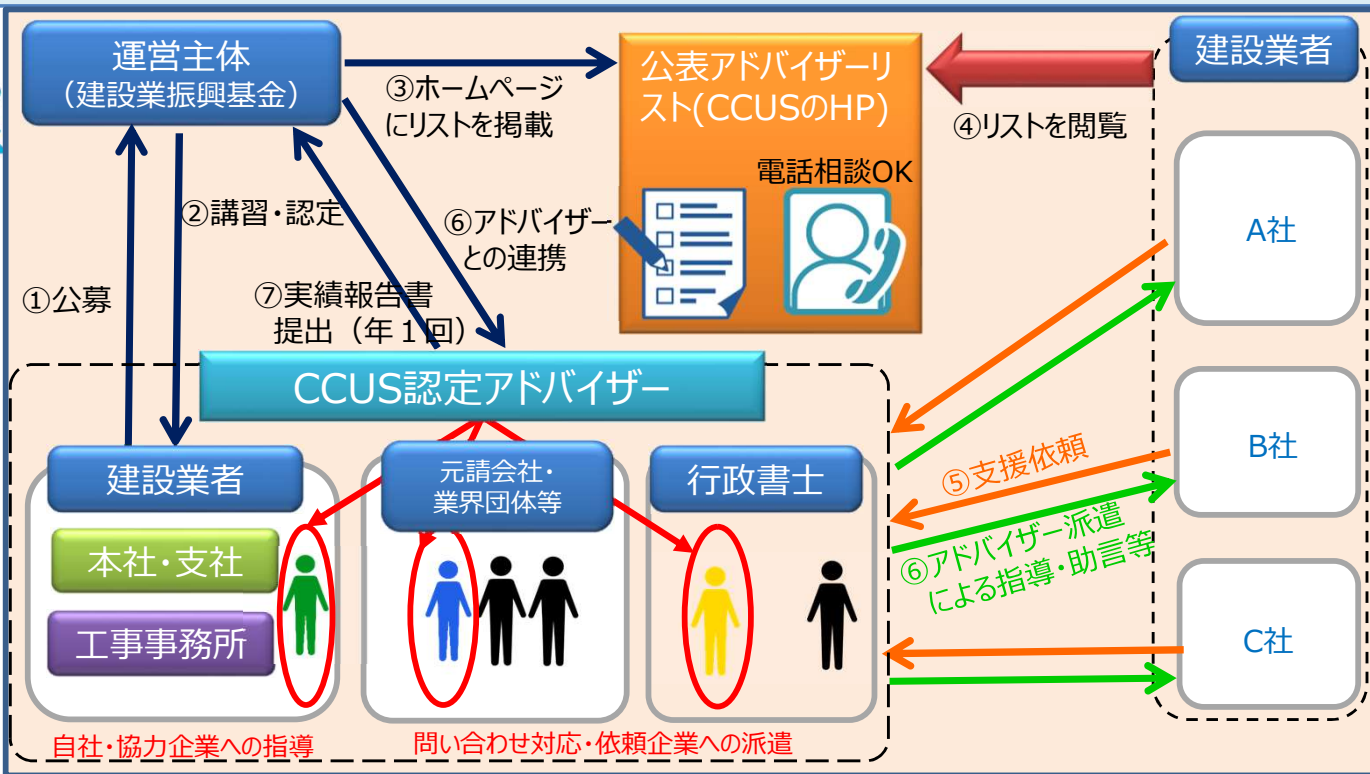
運営主体
（建設業振興基金）

③ホームページにリストを掲載

公表アドバイザーリスト(CCUSのHP)

電話相談OK

④リストを閲覧

建設業者

②講習・認定

⑥アドバイザーとの連携

①公募

⑦実績報告書提出（年１回）

A社

B社

C社

CCUS認定アドバイザー

建設業者

本社・支社

工事事務所

元請会社・業界団体等

行政書士

⑤支援依頼

⑥アドバイザー派遣による指導・助言等

自社・協力企業への指導

問い合わせ対応・依頼企業への派遣